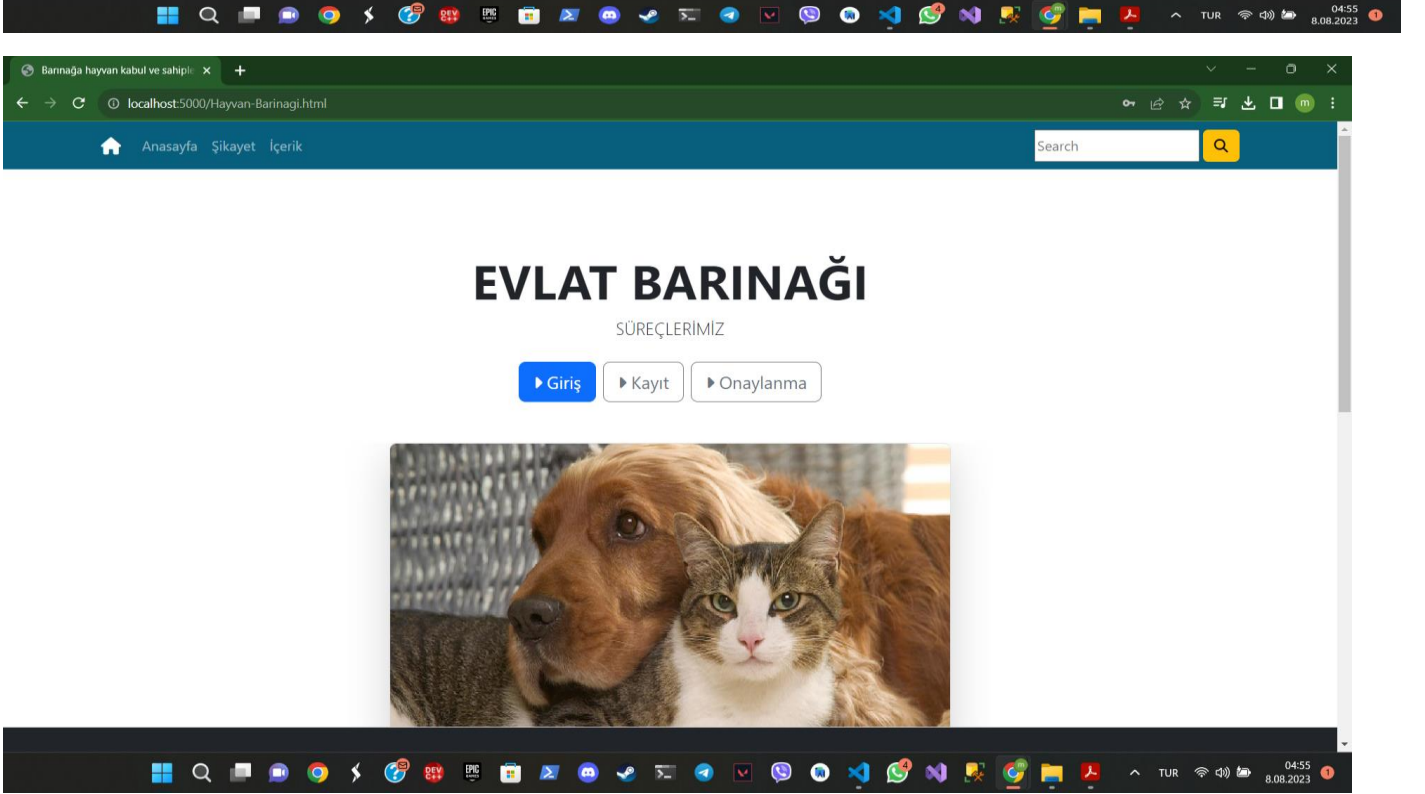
TUR 04:55 8.08.2023 1

Barınağa hayvan kabul ve sahiple ×

localhost:5000/Hayvan-Barinagi.html

Anasayfa Şikayet İçerik

Search

EVLAT BARINAĞI

SÜREÇLERİMİZ

Giriş Kayıt Onaylanma

TUR 04:55 8.08.2023 1